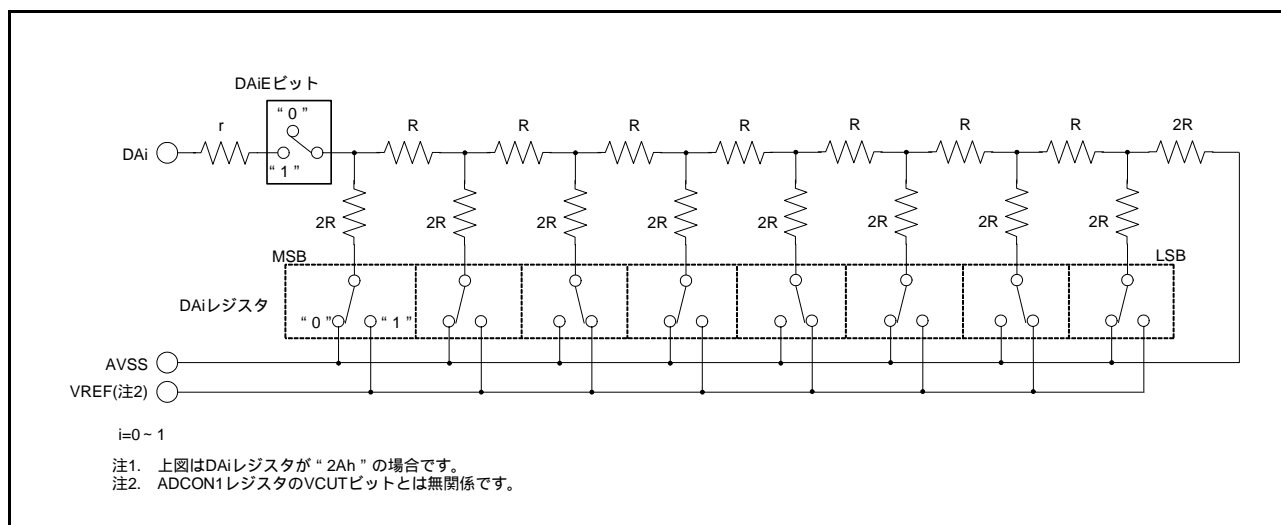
DAiEビット

" 0 "

" 1 "

r

R

R

R

R

R

R

R

2R

DAi

2R

2R

2R

2R

2R

2R

2R

2R

MSB

LSB

DAiレジスタ

" 0 "

" 1 "

AVSS

VREF(注2)

i=0 ~ 1

注1. 上図はDAiレジスタが " 2Ah " の場合です。
注2. ADCON1レジスタのVCUTビットとは無関係です。